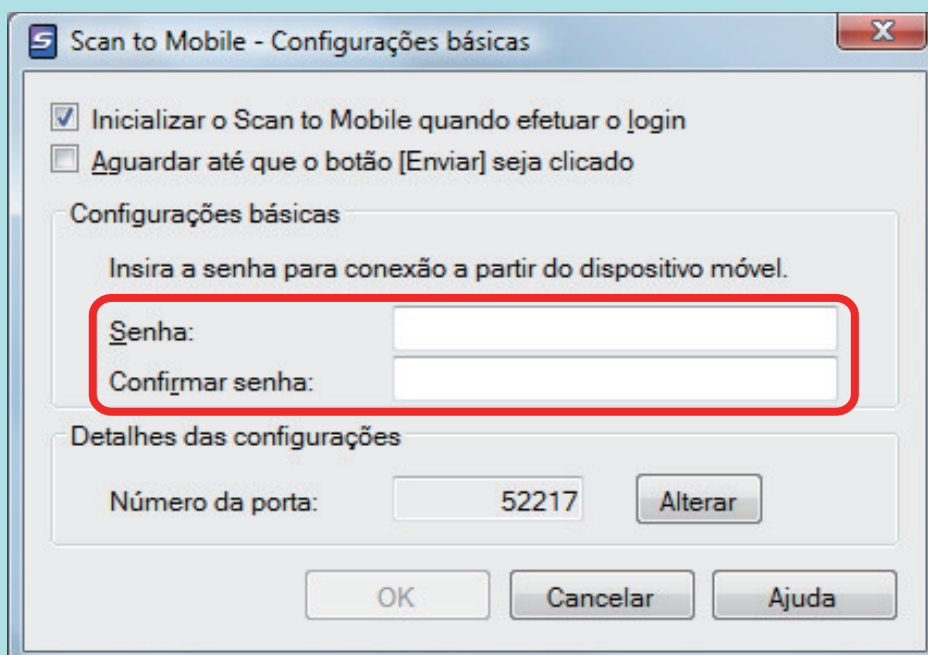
Scan to Mobile - Configurações básicas

Inicializar o Scan to Mobile quando efetuar o login
Aguardar até que o botão [Enviar] seja clicado

Configurações básicas
Insira a senha para conexão a partir do dispositivo móvel.
Senha:
Confirmar senha:

Detalhes das configurações
Número da porta: 52217 Alterar

OK Cancelar Ajuda